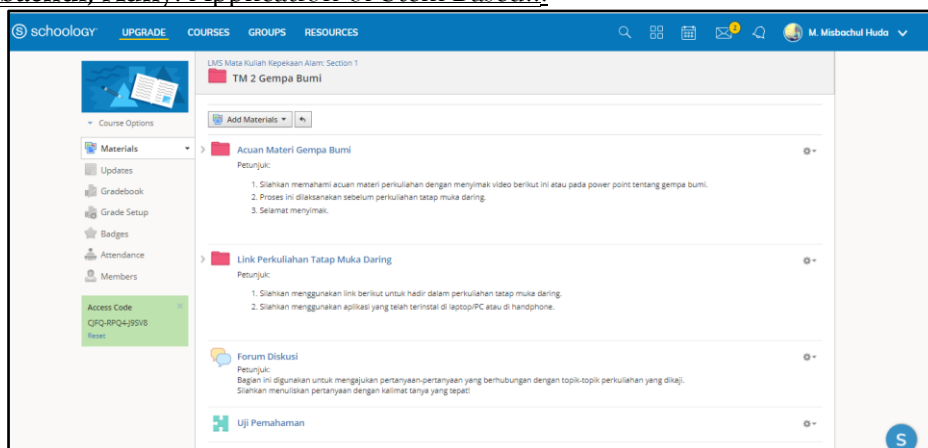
schoology UPGRADE COURSES GROUPS RESOURCES

2

M. Misbachul Huda

LMS Mata Kuliah Kepekaan Alam: Section 1

TM 2 Gempa Bumi

Course Options

Materials

Updates

Gradebook

Grade Setup

Badges

Attendance

Members

Access Code

CJFQ-RPQ4-J9SV8

Reset

Add Materials

Acuan Materi Gempa Bumi

Petunjuk:

1. Silahkan memahami acuan materi perkuliahan dengan menyimak video berikut ini atau pada power point tentang gempa bumi.
2. Proses ini dilaksanakan sebelum perkuliahan tatap muka daring.
3. Selamat menyimak.

Link Perkuliahan Tatap Muka Daring

Petunjuk:

1. Silahkan menggunakan link berikut untuk hadir dalam perkuliahan tatap muka daring.
2. Silahkan menggunakan aplikasi yang telah terinstal di laptop/PC atau di handphone.

Forum Diskusi

Petunjuk:

Bagian ini digunakan untuk mengajukan pertanyaan-pertanyaan yang berhubungan dengan topik-topik perkuliahan yang dikaji.
Silahkan menuliskan pertanyaan dengan kalimat tanya yang tepat!

Uji Pemahaman

S